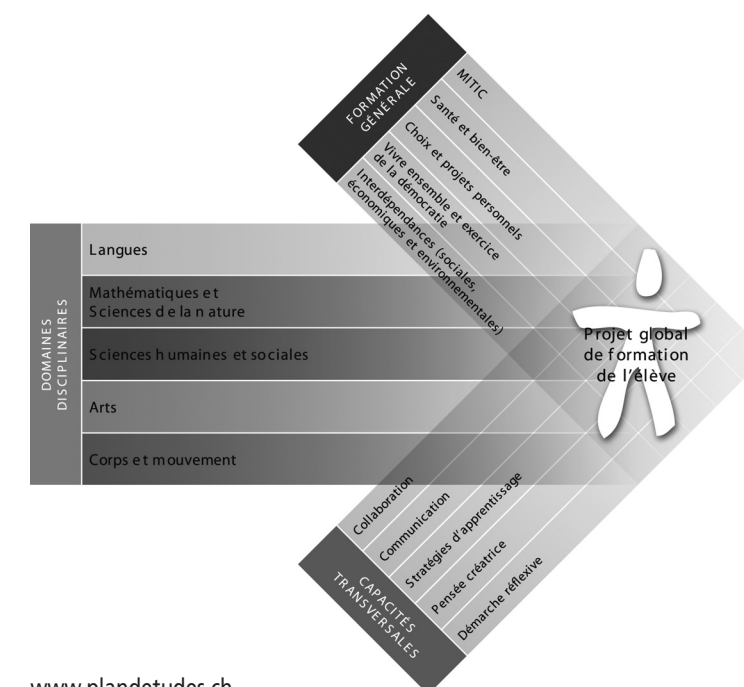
FORMATION GÉNÉRALE

MITIC

Santé et bien-être

Choix et projets personnels

Vivre ensemble et exercice de la démocratie

Interdépendances (sociales, économiques et environnementales)

DOMAINES DISCIPLINAIRES

Langues

Mathématiques et Sciences de la nature

Sciences humaines et sociales

Arts

Corps et mouvement

Projet global de formation de l'élève

CAPACITÉS TRANSVERSALES

Collaboration

Communication

Stratégies d'apprentissage

Pensée créatrice

Démarche réflexive

www.plandetudes.ch